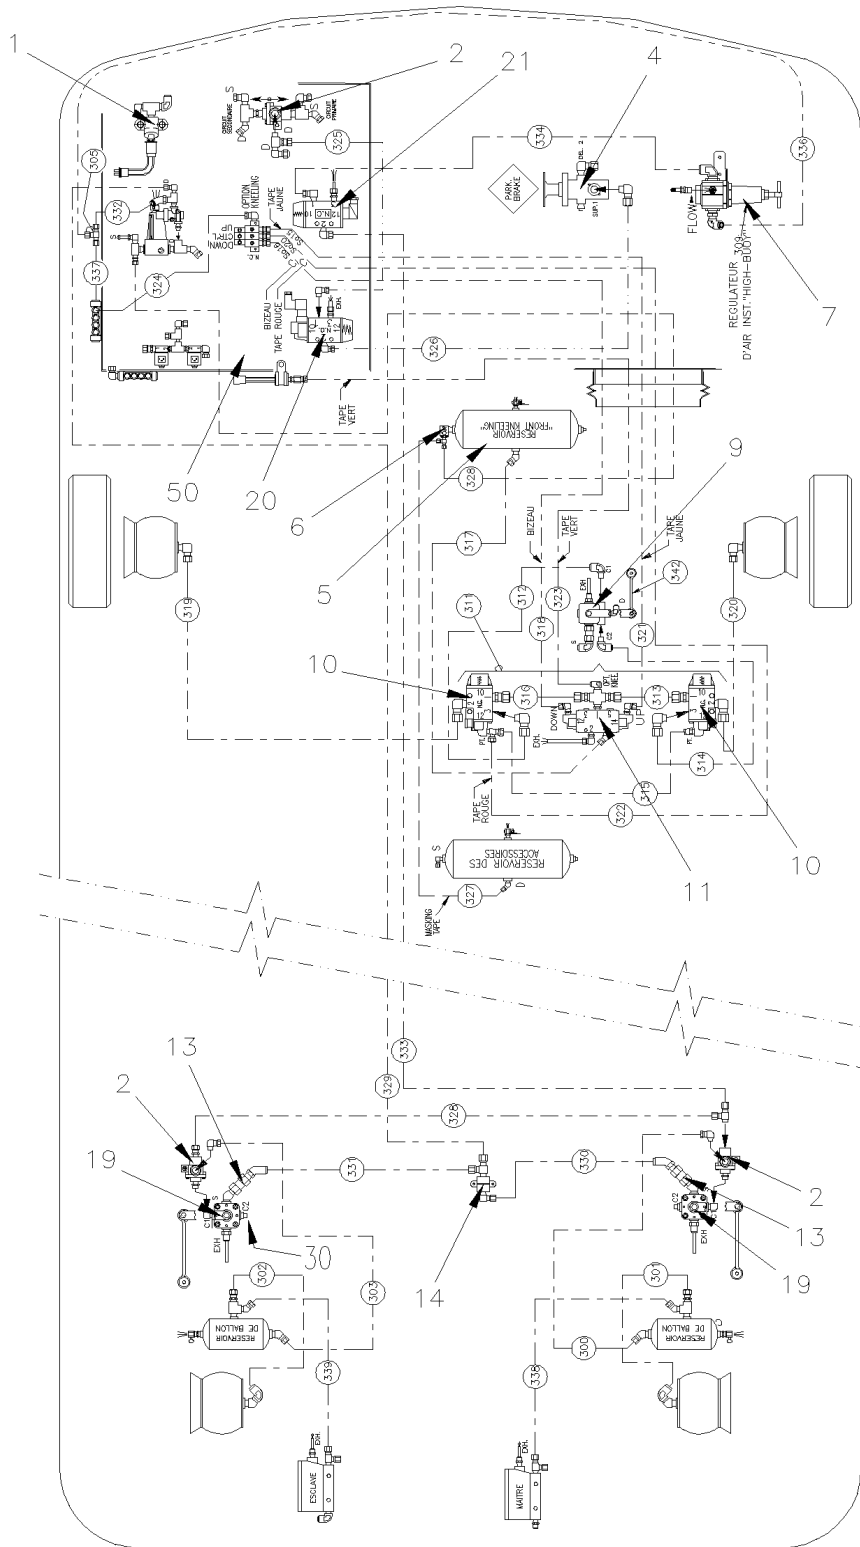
1
2
21
4
336
334
325
305
332
337
324
S
CIRCUIT SECONDAIRE
CIRCUIT PRIMAIRE
D
OPTION KNEELING
TAPE JAUNE
DOWN
CTRL
UP
PARK BRAKE
FLOW
REGULATEUR D'AIR INST."HIGH-BUOY"
309
7
BLEU
TAPE ROUGE
EXH.
326
TAPE VERT
50
20
RESERVOIR "FRONT KNEELING"
6
328
5
317
BLEU
TAPE VERT
TAPE JAUNE
9
342
319
312
323
320
311
318
321
EXH
C1
C2
D
S
10
316
313
DOWN
UP
EXH.
314
315
TAPE ROUGE
322
11
10
RESERVOIR DES ACCESSOIRES
S
D
MASKING TAPE
327
333
329
328
13
2
331
330
2
19
14
13
30
EXH
19
302
301
303
RESERVOIR DE BALLON
RESERVOIR DE BALLON
339
338
300
EXH.
EXH.
ESCLAVE
MAITRE